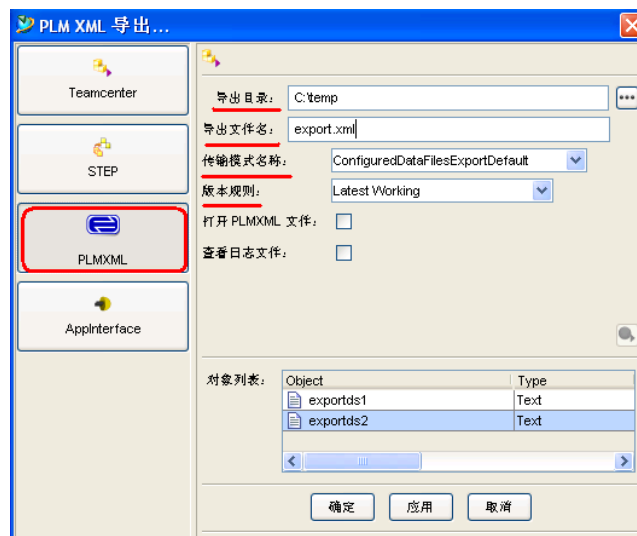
PLM XML 导出...

Teamcenter

STEP

PLMXML

AppInterface

导出目录: C:\temp

导出文件名: export.xml

传输模式名称: ConfiguredDataFilesExportDefault

版本规则: Latest Working

打开 PLMXML 文件:

查看日志文件:

对象列表:

| Object | Type |
|---|---|
| exportds1 | Text |
| exportds2 | Text |

确定 应用 取消